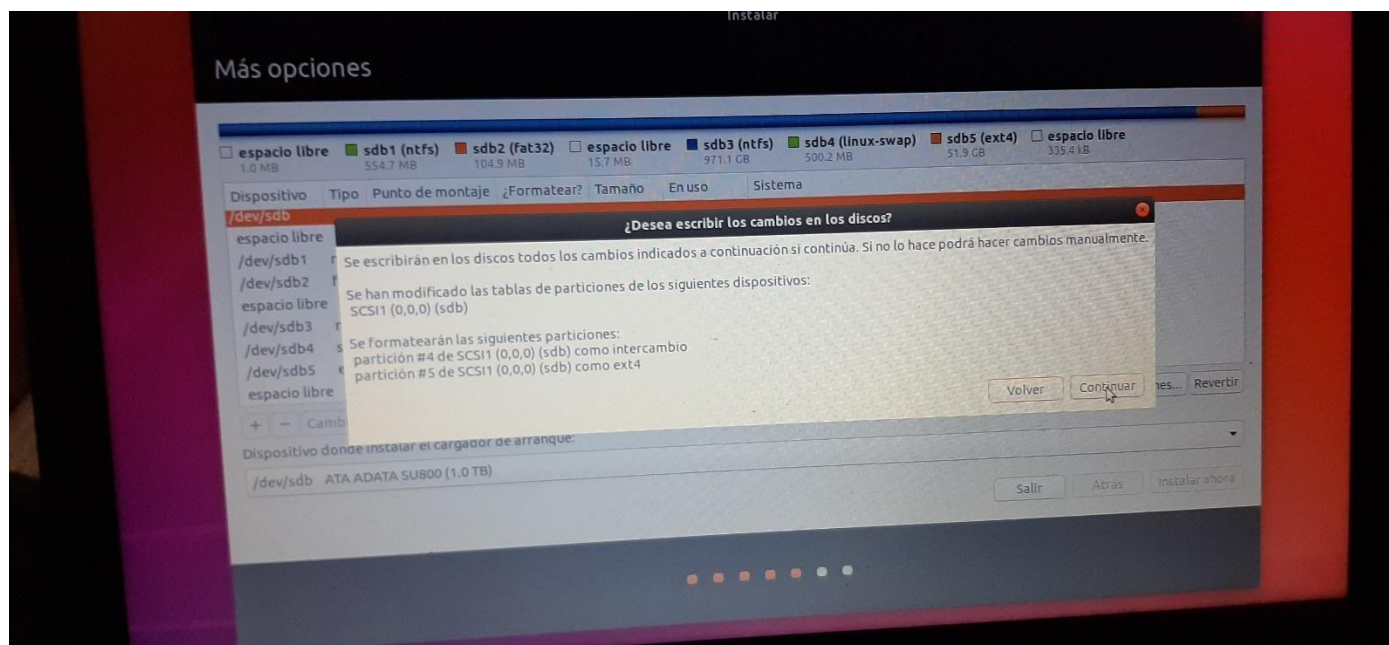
Instalar

Más opciones

espacio libre 1.0 MB
sdb1 (ntfs) 554.7 MB
sdb2 (fat32) 104.9 MB
espacio libre 15.7 MB
sdb3 (ntfs) 971.1 GB
sdb4 (linux-swap) 500.2 MB
sdb5 (ext4) 51.9 GB
espacio libre 335.4 kB

| Dispositivo | Tipo | Punto de montaje | ¿Formatear? | Tamaño | En uso | Sistema |
|---|---|---|---|---|---|---|
| /dev/sdb | | | | | | |
| espacio libre | | | | | | |
| /dev/sdb1 | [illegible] | | | | | |
| /dev/sdb2 | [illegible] | | | | | |
| espacio libre | | | | | | |
| /dev/sdb3 | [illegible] | | | | | |
| /dev/sdb4 | s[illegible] | | | | | |
| /dev/sdb5 | e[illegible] | | | | | |
| espacio libre | | | | | | |

+ − Camb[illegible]

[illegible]nes... Revertir

¿Desea escribir los cambios en los discos?

Se escribirán en los discos todos los cambios indicados a continuación si continúa. Si no lo hace podrá hacer cambios manualmente.

Se han modificado las tablas de particiones de los siguientes dispositivos:
SCSI1 (0,0,0) (sdb)

Se formatearán las siguientes particiones:
partición #4 de SCSI1 (0,0,0) (sdb) como intercambio
partición #5 de SCSI1 (0,0,0) (sdb) como ext4

Volver Continuar

Dispositivo donde instalar el cargador de arranque:
/dev/sdb ATA ADATA SU800 (1.0 TB)

Salir Atrás Instalar ahora